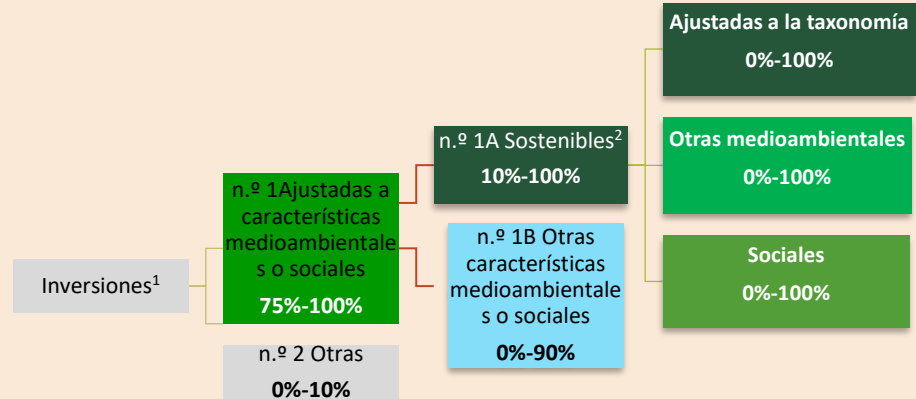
Ajustadas a la taxonomía
0%-100%

Otras medioambientales
0%-100%

Sociales
0%-100%

n.º 1A Sostenibles$^2$
10%-100%

n.º 1B Otras características medioambientales o sociales
0%-90%

n.º 1Ajustadas a características medioambientales o sociales
75%-100%

Inversiones$^1$

n.º 2 Otras
0%-10%